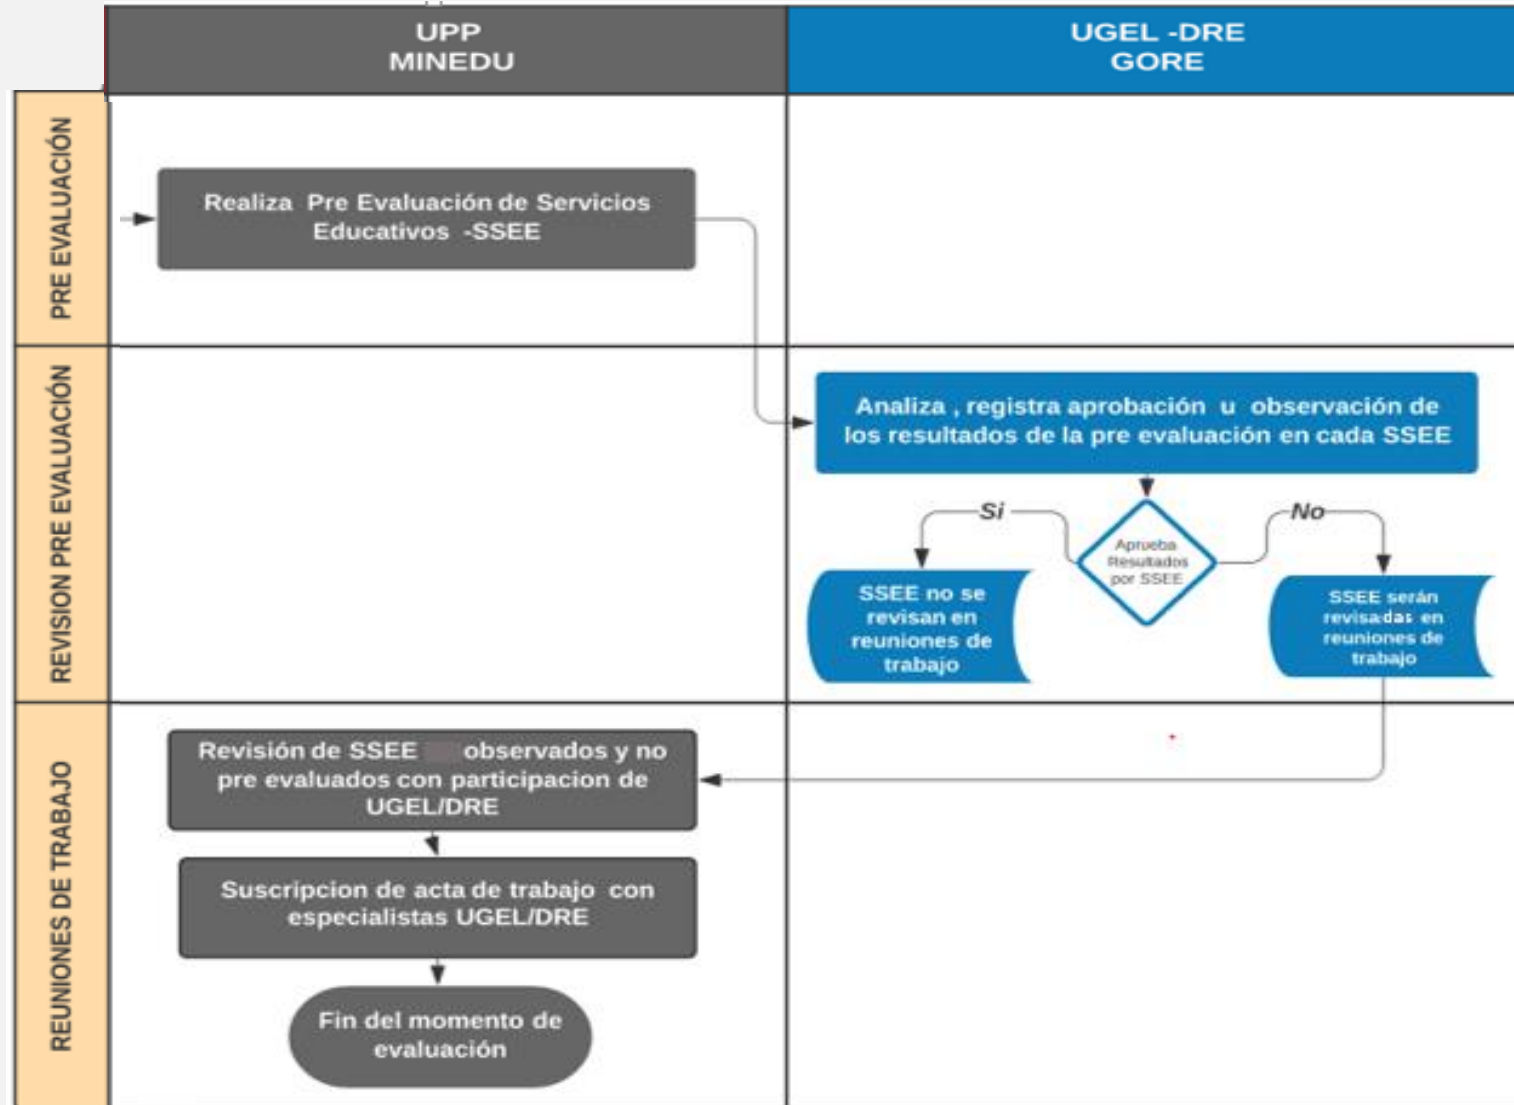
UPP MINEDU

UGEL -DRE GORE

PRE EVALUACIÓN

Realiza Pre Evaluación de Servicios Educativos -SSEE

REVISION PRE EVALUACIÓN

Analiza , registra aprobación u observación de los resultados de la pre evaluación en cada SSEE

Si

Aprueba Resultados por SSEE

No

SSEE no se revisan en reuniones de trabajo

SSEE serán revisadas en reuniones de trabajo

REUNIONES DE TRABAJO

Revisión de SSEE observados y no pre evaluados con participacion de UGEL/DRE

Suscripcion de acta de trabajo con especialistas UGEL/DRE

Fin del momento de evaluación